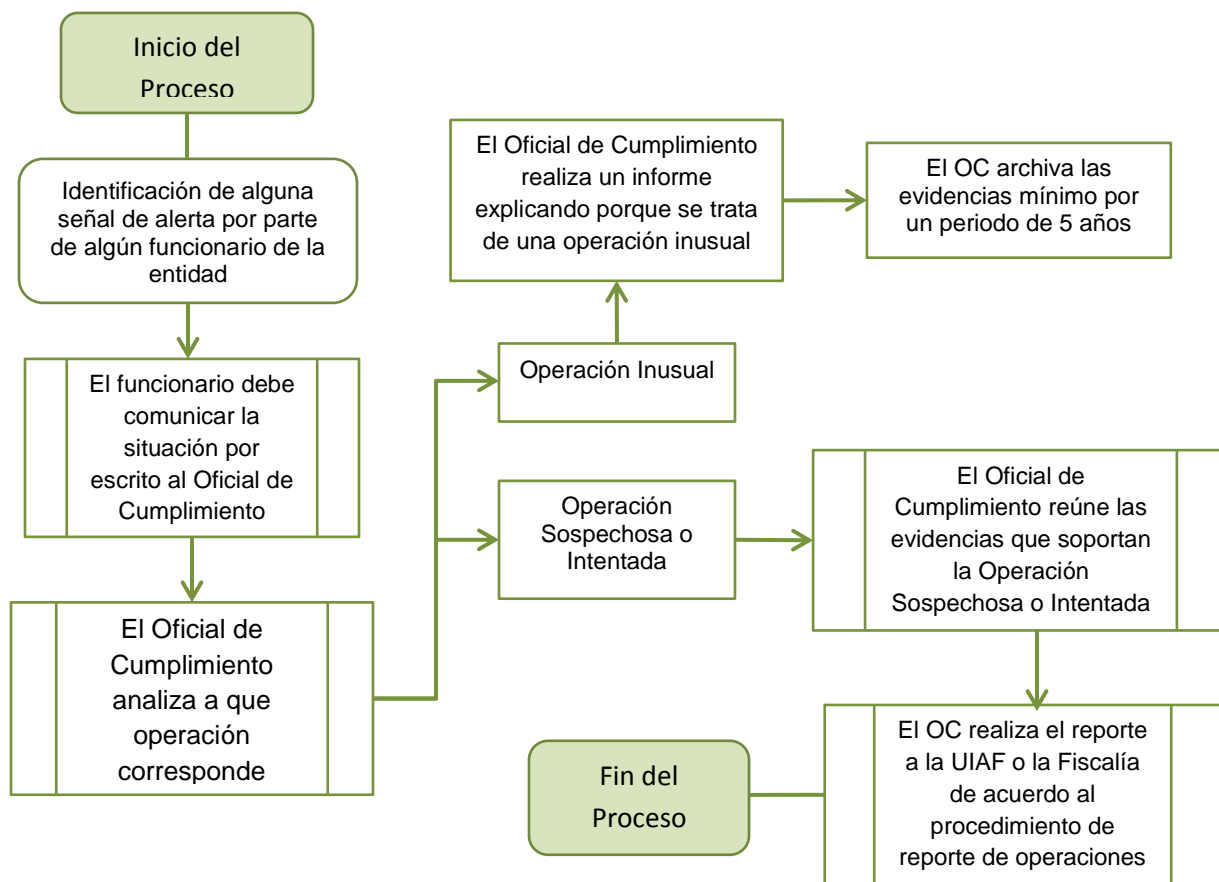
Inicio del Proceso

Identificación de alguna señal de alerta por parte de algún funcionario de la entidad

El funcionario debe comunicar la situación por escrito al Oficial de Cumplimiento

El Oficial de Cumplimiento analiza a que operación corresponde

Operación Inusual

El Oficial de Cumplimiento realiza un informe explicando porque se trata de una operación inusual

El OC archiva las evidencias mínimo por un periodo de 5 años

Operación Sospechosa o Intentada

El Oficial de Cumplimiento reúne las evidencias que soportan la Operación Sospechosa o Intentada

El OC realiza el reporte a la UIAF o la Fiscalía de acuerdo al procedimiento de reporte de operaciones

Fin del Proceso